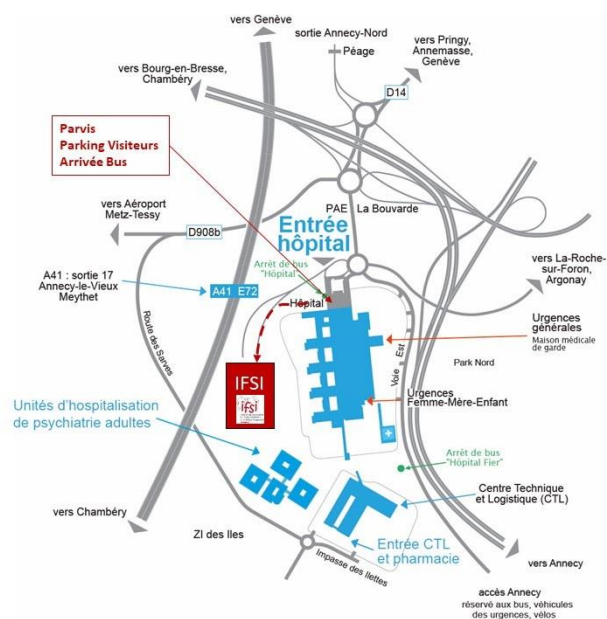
vers Genève

sortie Annecy-Nord

Péage

vers Pringy, Annemasse, Genève

vers Bourg-en-Bresse, Chambéry

D14

Parvis
Parking Visiteurs
Arrivée Bus

vers Aéroport Metz-Tessy

D908b

PAE

La Bouvarde

Entrée hôpital

Arrêt de bus "Hôpital"

vers La-Roche-sur-Foron, Argonay

A41 : sortie 17 Annecy-le-Vieux Meythet

A41 E72

Hôpital

Route des Sarves

Urgences générales
Maison médicale de garde

Park Nord

Voie Est

IFSI

ifsi

Unités d'hospitalisation de psychiatrie adultes

Urgences Femme-Mère-Enfant

Arrêt de bus "Hôpital Fier"

Centre Technique et Logistique (CTL)

vers Chambéry

ZI des Iles

Entrée CTL et pharmacie

Impasse des Ilettes

vers Annecy

accès Annecy
réservé aux bus, véhicules des urgences, vélos